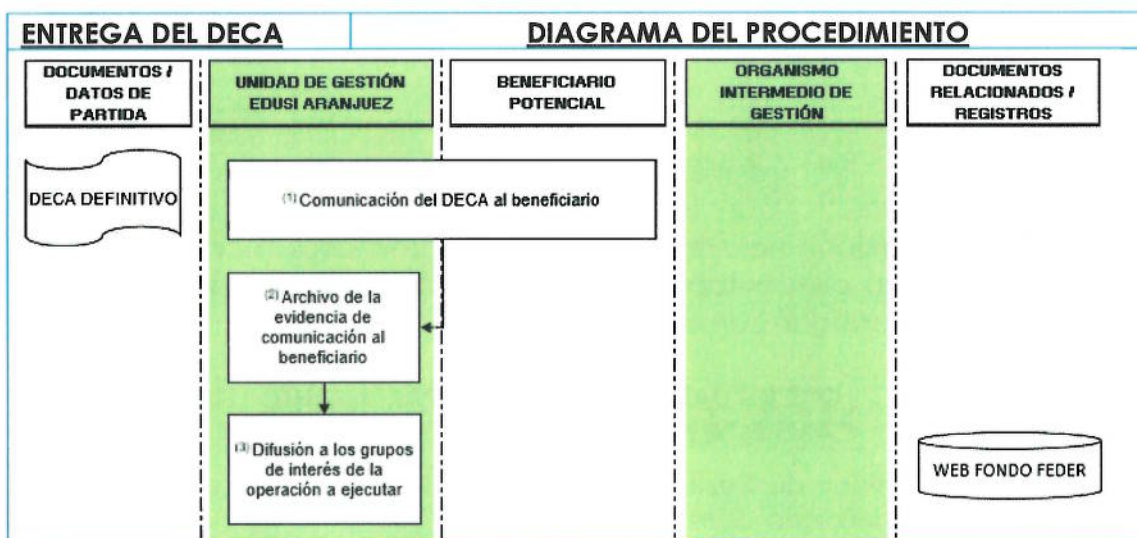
ENTREGA DEL DECA

DIAGRAMA DEL PROCEDIMIENTO

DOCUMENTOS / DATOS DE PARTIDA

UNIDAD DE GESTIÓN EDUSI ARANJUEZ

BENEFICIARIO POTENCIAL

ORGANISMO INTERMEDIO DE GESTIÓN

DOCUMENTOS RELACIONADOS / REGISTROS

DECA DEFINITIVO

(1) Comunicación del DECA al beneficiario

(2) Archivo de la evidencia de comunicación al beneficiario

(3) Difusión a los grupos de interés de la operación a ejecutar

WEB FONDO FEDER